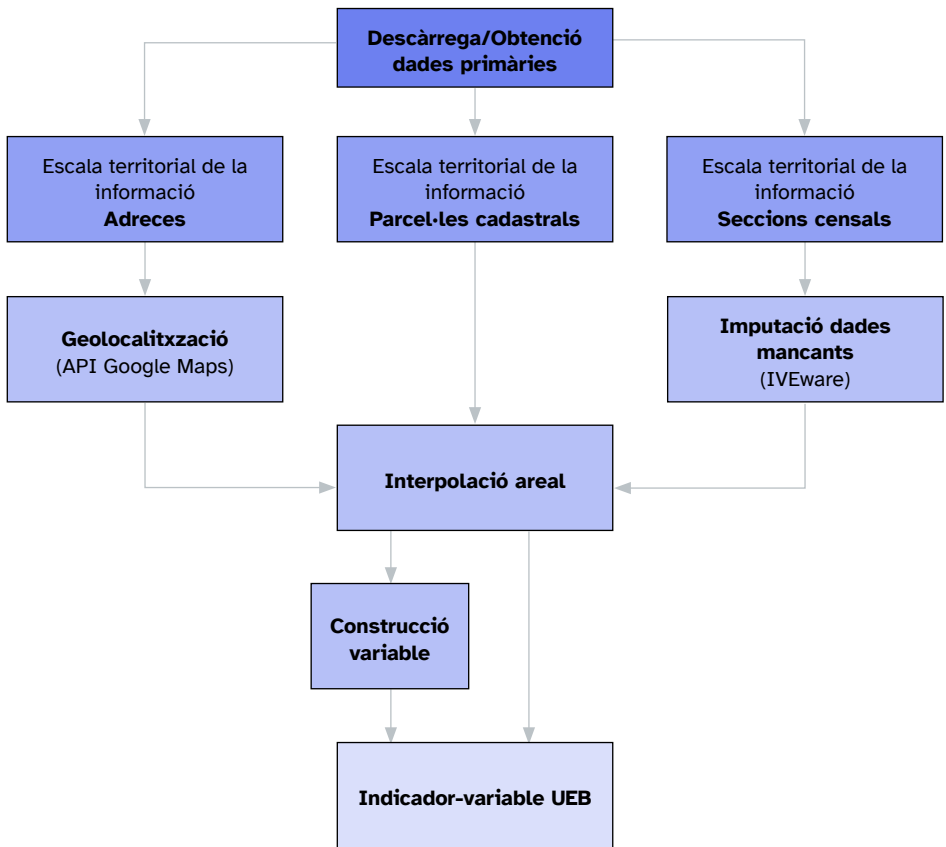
Descàrrega/Obtenció dades primàries

Escala territorial de la informació
Adreces

Escala territorial de la informació
Parcel·les cadastrals

Escala territorial de la informació
Seccions censals

Geolocalitxzació
(API Google Maps)

Imputació dades mancants
(IVEware)

Interpolació areal

Construcció variable

Indicador-variable UEB